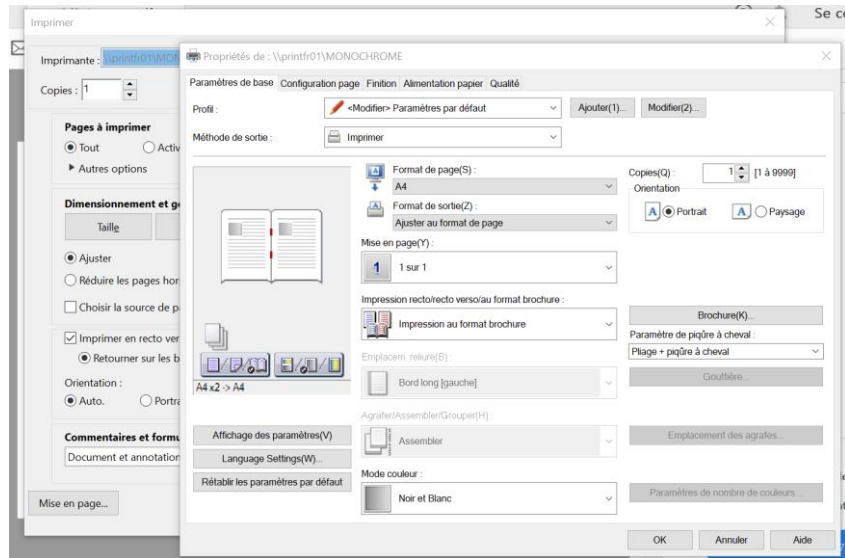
Imprimer

Se c

Imprimante : \\printfr01\MO

Copies : 1

Pages à imprimer
Tout
Activ
Autres options

Dimensionnement et g
Taille

Ajuster
Réduire les pages hor
Choisir la source de p

Imprimer en recto ver
Retourner sur les b

Orientation :
Auto.
Portr

Commentaires et formu
Document et annotation

Mise en page...

Propriétés de : \\printfr01\MONOCHROME

Paramètres de base | Configuration page | Finition | Alimentation papier | Qualité

Profil : <Modifier> Paramètres par défaut | Ajouter(1)... | Modifier(2)...

Méthode de sortie : Imprimer

Format de page(S) :
A4

Format de sortie(Z) :
Ajuster au format de page

Mise en page(Y) :
1 sur 1

Copies(Q) : 1 [1 à 9999]
Orientation
Portrait
Paysage

A4 x2 -> A4

Impression recto/recto verso/au format brochure :
Impression au format brochure

Brochure(K)...
Paramètre de piqûre à cheval :
Pliage + piqûre à cheval

Emplacem. reliure(B) :
Bord long [gauche]

Goutière...

Agrafer/Assembler/Grouper(H) :
Assembler

Emplacement des agrafes...

Affichage des paramètres(V)
Language Settings(W)...
Rétablir les paramètres par défaut

Mode couleur :
Noir et Blanc

Paramètres de nombre de couleurs...

OK | Annuler | Aide